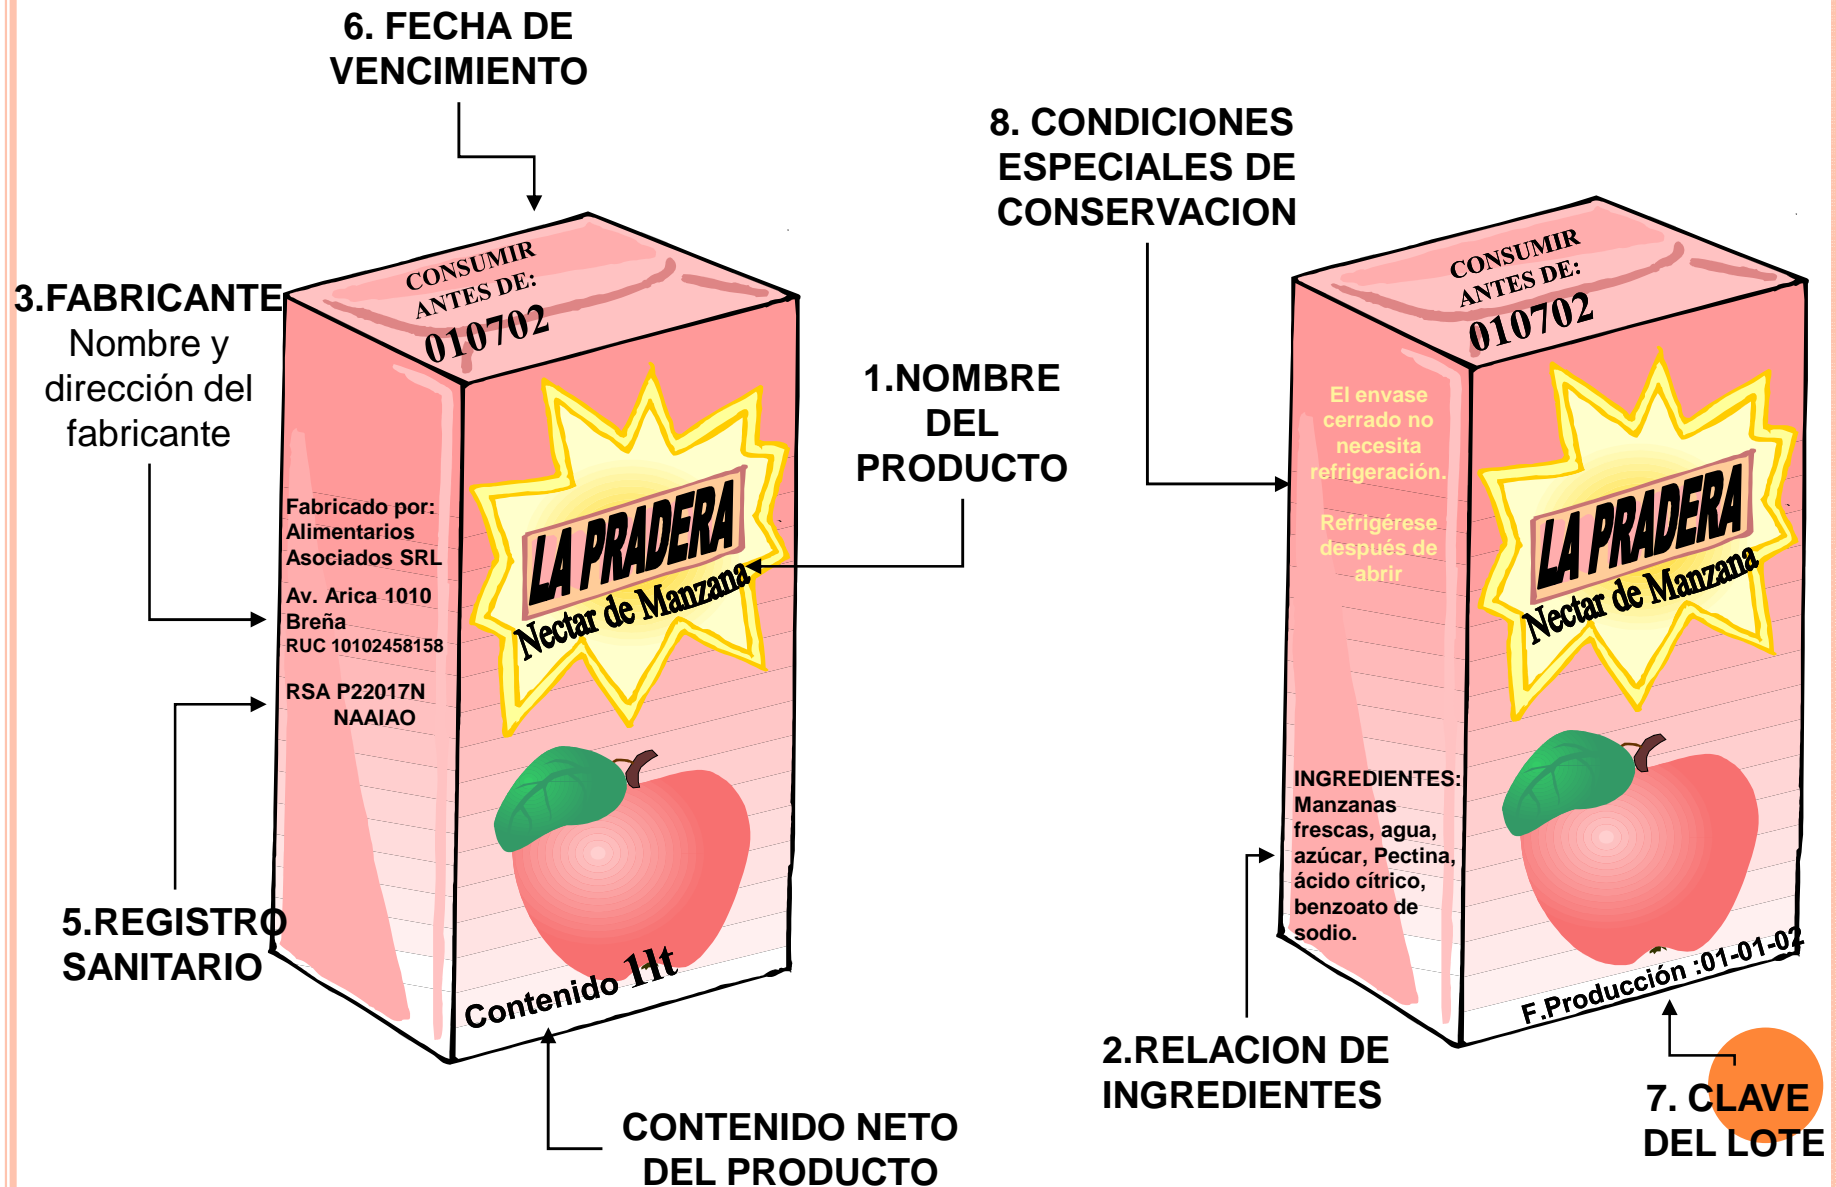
6. FECHA DE VENCIMIENTO

8. CONDICIONES ESPECIALES DE CONSERVACION

3.FABRICANTE
Nombre y dirección del fabricante

CONSUMIR ANTES DE:
010702

1.NOMBRE DEL PRODUCTO

Fabricado por:
Alimentarios Asociados SRL
Av. Arica 1010 Breña
RUC 10102458158

RSA P22017N NAAIAO

LA PRADERA
Nectar de Manzana

Contenido 1lt

5.REGISTRO SANITARIO

CONTENIDO NETO DEL PRODUCTO

CONSUMIR ANTES DE:
010702

El envase cerrado no necesita refrigeración.

Refrigérese después de abrir

LA PRADERA
Nectar de Manzana

INGREDIENTES:
Manzanas frescas, agua, azúcar, Pectina, ácido cítrico, benzoato de sodio.

F.Producción :01-01-02

2.RELACION DE INGREDIENTES

7. CLAVE DEL LOTE